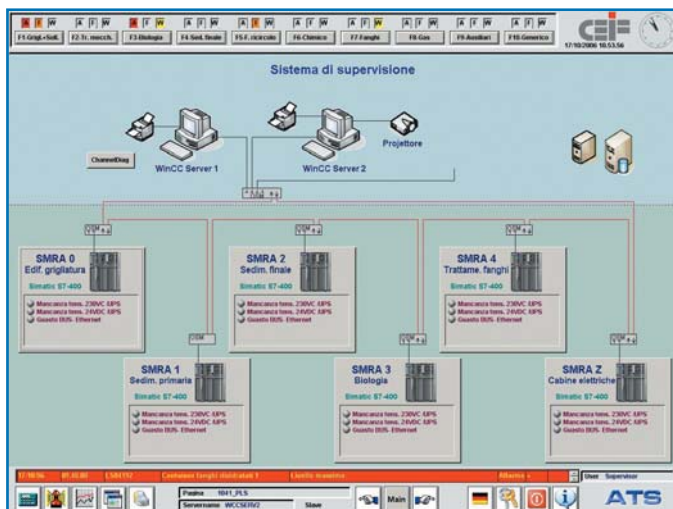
A F W F1 Grigl.+Soll.
A F W F2 Tr. mecch.
A F W F3 Biologia
A F W F4 Sed. finale
A F W F5 F. ricircolo
A F W F6 Chimico
A F W F7 Fanghi
A F W F8 Gas
A F W F9 Ausiliari
A F W F10 Generico

17/10/2006 10.53.56

Sistema di supervisione

ChannelDiag

WinCC Server 1

WinCC Server 2

Projettore

SMRA 0
Edif. grigliatura
Simatic S7-400
Mancanza tens. 230VC UPS
Mancanza tens. 24VDC UPS
Guasto BUS- Ethernet

SMRA 2
Sedim. finale
Simatic S7-400
Mancanza tens. 230VC UPS
Mancanza tens. 24VDC UPS
Guasto BUS- Ethernet

SMRA 4
Trattame. fanghi
Simatic S7-400
Mancanza tens. 230VC UPS
Mancanza tens. 24VDC UPS
Guasto BUS- Ethernet

SMRA 1
Sedim. primaria
Simatic S7-400
Mancanza tens. 230VC UPS
Mancanza tens. 24VDC UPS
Guasto BUS- Ethernet

SMRA 3
Biologia
Simatic S7-400
Mancanza tens. 230VC UPS
Mancanza tens. 24VDC UPS
Guasto BUS- Ethernet

SMRA Z
Cabine elettriche
Simatic S7-400
Mancanza tens. 230VC UPS
Mancanza tens. 24VDC UPS
Guasto BUS- Ethernet

17/10/06 01.10.00 CSM192 Centraine fanghi disidratati 1 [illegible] Allarme c

User Supervisor

Pagina 1041_PLS
Servername WCCSERV2 Slave

Main

ATS